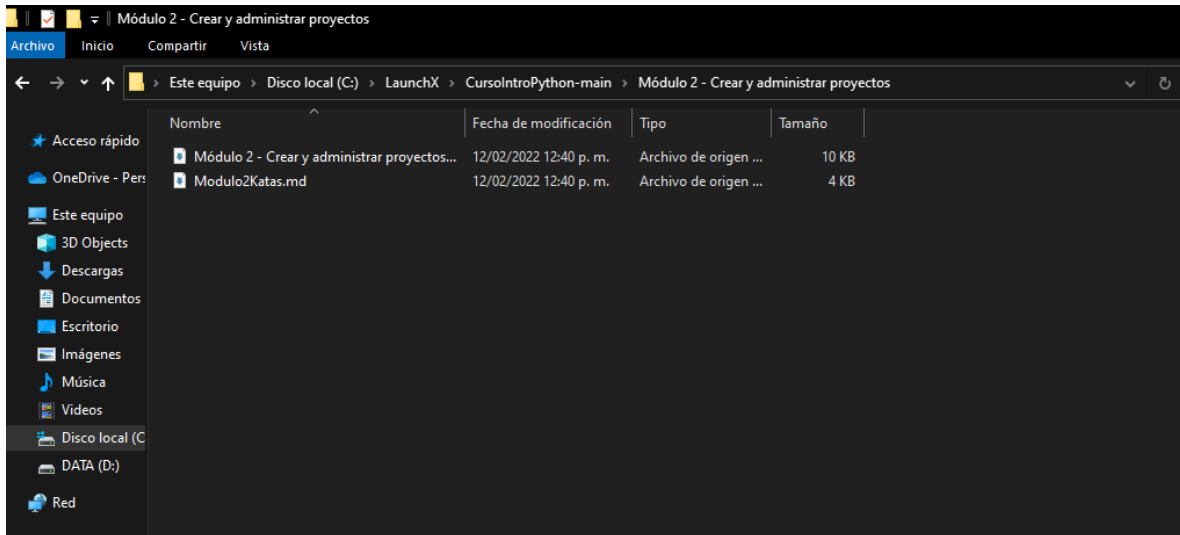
Módulo 2 - Crear y administrar proyectos

Archivo Inicio Compartir Vista

Este equipo › Disco local (C:) › LaunchX › CursoIntroPython-main › Módulo 2 - Crear y administrar proyectos

Acceso rápido
OneDrive - Pers
Este equipo
3D Objects
Descargas
Documentos
Escritorio
Imágenes
Música
Videos
Disco local (C
DATA (D:)
Red

| Nombre | Fecha de modificación | Tipo | Tamaño |
|---|---|---|---|
| Módulo 2 - Crear y administrar proyectos... | 12/02/2022 12:40 p. m. | Archivo de origen ... | 10 KB |
| Modulo2Katas.md | 12/02/2022 12:40 p. m. | Archivo de origen ... | 4 KB |